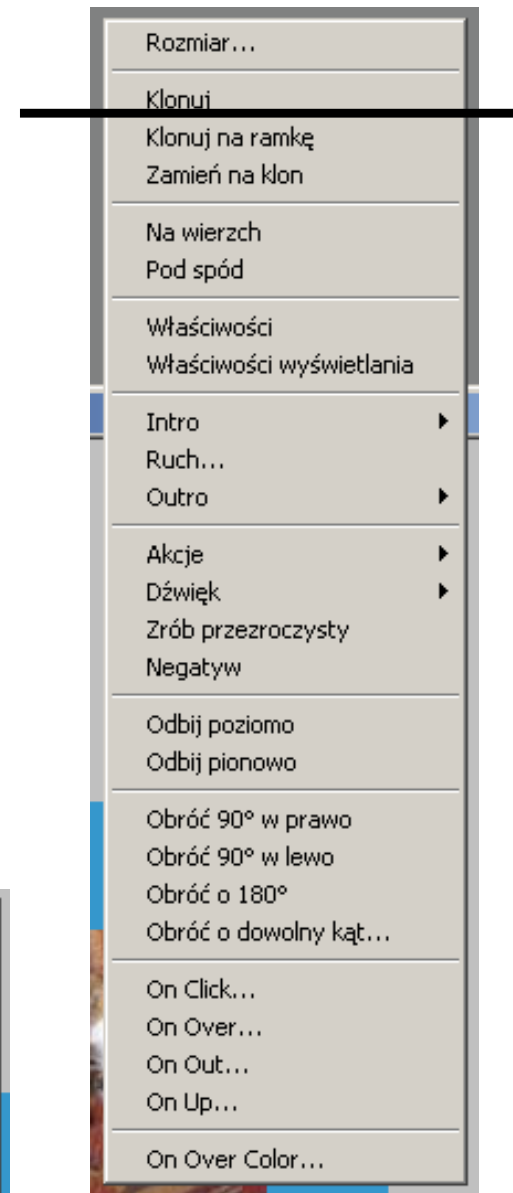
Rozmiar...

Klonuj
Klonuj na ramkę
Zamień na klon

Na wierzch
Pod spód

Właściwości
Właściwości wyświetlania

Intro
Ruch...
Outro

Akcje
Dźwięk
Zrób przezroczysty
Negatyw

Odbij poziomo
Odbij pionowo

Obróć 90° w prawo
Obróć 90° w lewo
Obróć o 180°
Obróć o dowolny kąt...

On Click...
On Over...
On Out...
On Up...

On Over Color...